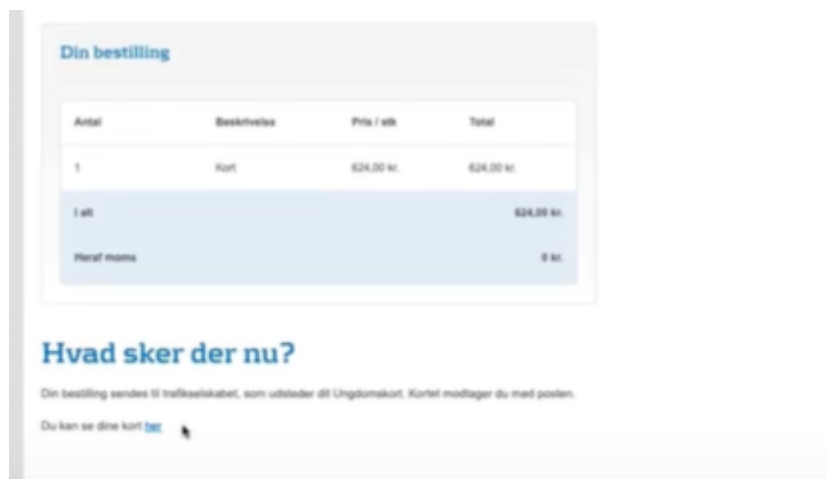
Din bestilling

| Antal | Beskrivelse | Pris / stk | Total |
|---|---|---|---|
| 1 | Kort | 624,00 kr. | 624,00 kr. |
| I alt | | | 624,00 kr. |
| Heraf moms | | | 0 kr. |

Hvad sker der nu?

Din bestilling sendes til trafikselskabet, som udsteder dit Ungdomskort. Kortet modtager du med posten.

Du kan se dine kort her